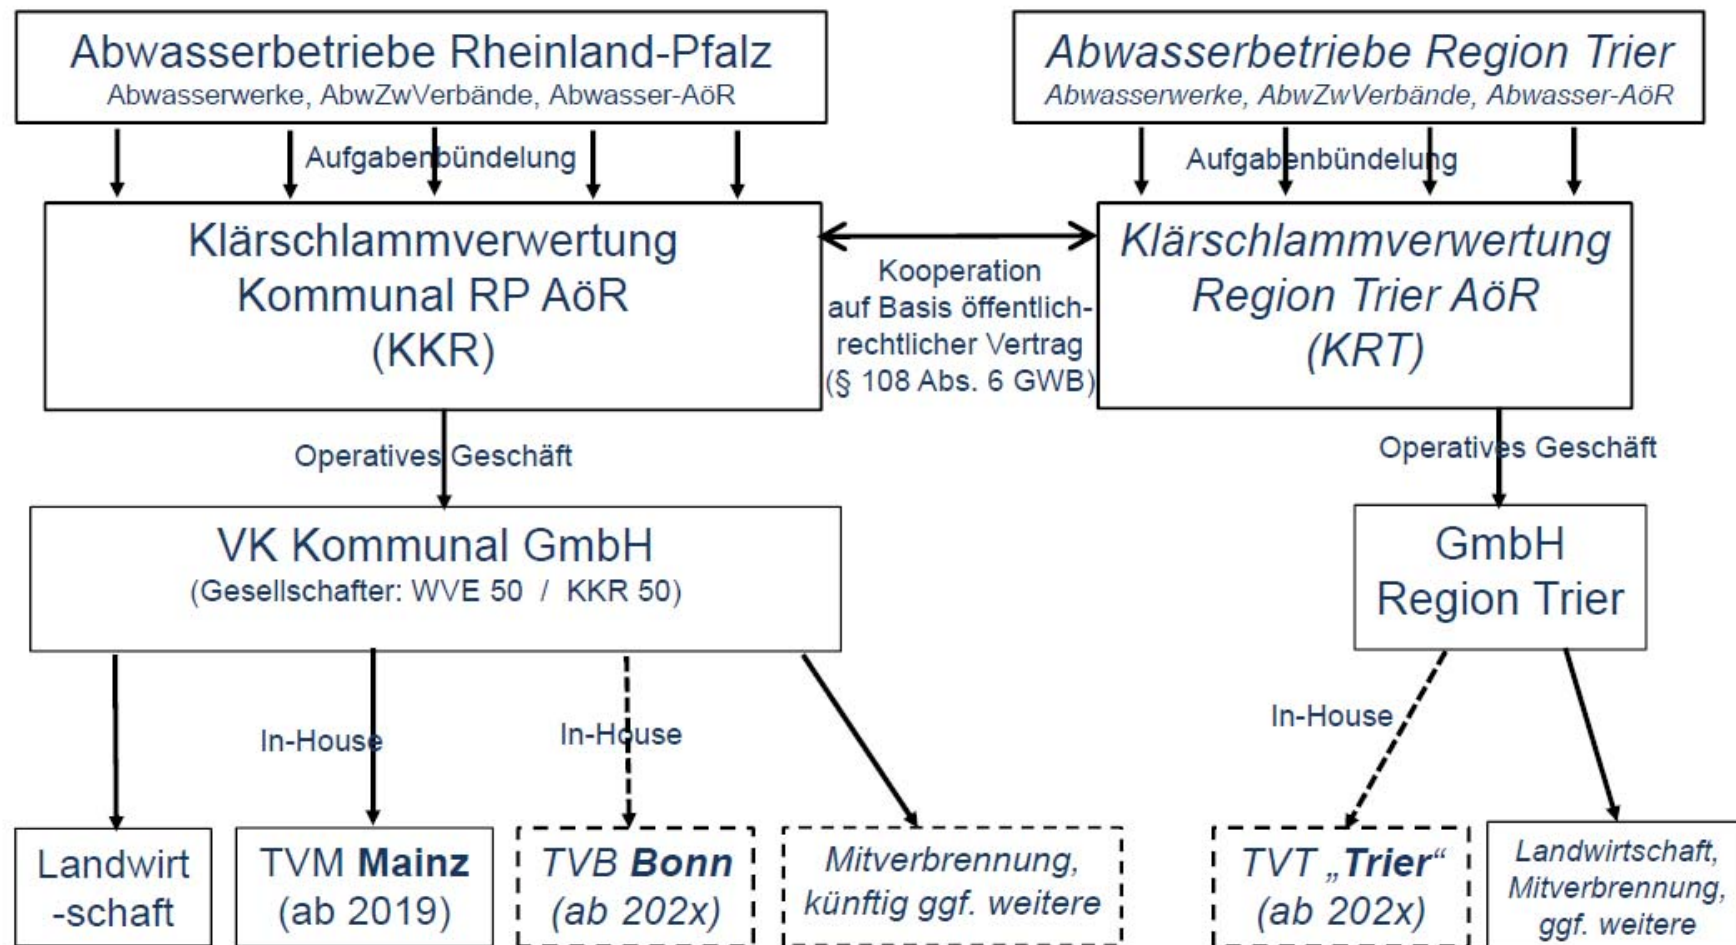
Abwasserbetriebe Rheinland-Pfalz
Abwasserwerke, AbwZwVerbände, Abwasser-AöR

Abwasserbetriebe Region Trier
Abwasserwerke, AbwZwVerbände, Abwasser-AöR

Aufgabenbündelung

Aufgabenbündelung

Klärschlammverwertung Kommunal RP AöR (KKR)

Kooperation auf Basis öffentlich-rechtlicher Vertrag (§ 108 Abs. 6 GWB)

Klärschlammverwertung Region Trier AöR (KRT)

Operatives Geschäft

Operatives Geschäft

VK Kommunal GmbH
(Gesellschafter: WVE 50 / KKR 50)

GmbH Region Trier

In-House

In-House

In-House

Landwirt-schaft

TVM Mainz (ab 2019)

TVB Bonn (ab 202x)

Mitverbrennung, künftig ggf. weitere

TVT „Trier“ (ab 202x)

Landwirtschaft, Mitverbrennung, ggf. weitere